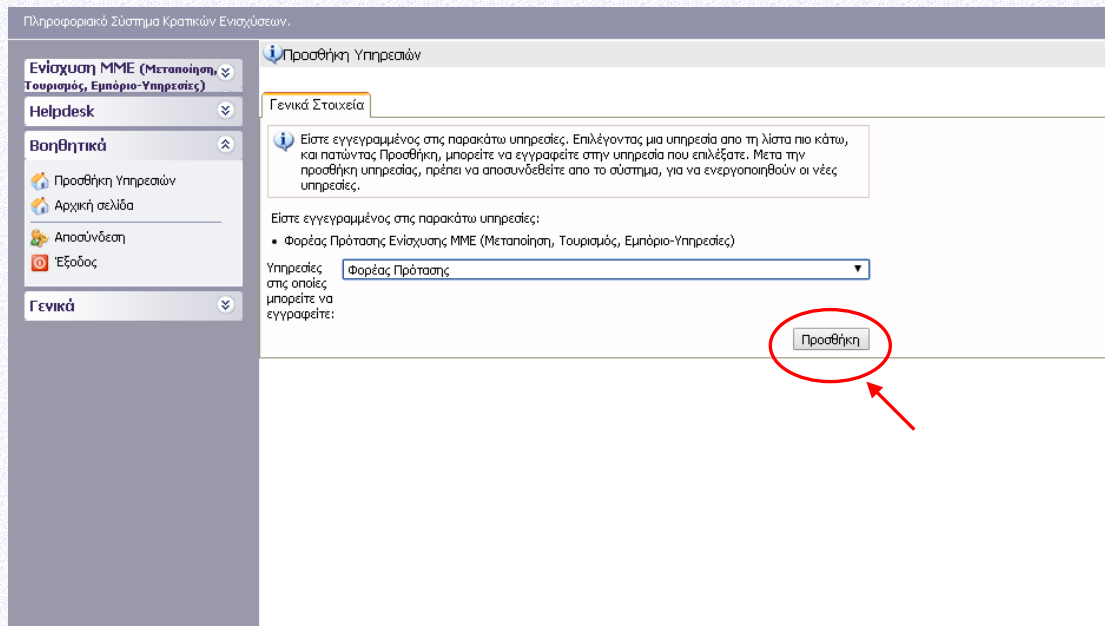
Πληροφοριακό Σύστημα Κρατικών Ενισχύσεων.

Ενίσχυση ΜΜΕ (Μεταποίηση, Τουρισμός, Εμπόριο-Υπηρεσίες)

Helpdesk

Βοηθητικά

Προσθήκη Υπηρεσιών
Αρχική σελίδα
Αποσύνδεση
Έξοδος

Γενικά

Προσθήκη Υπηρεσιών

Γενικά Στοιχεία

Είστε εγγεγραμμένος στις παρακάτω υπηρεσίες. Επιλέγοντας μια υπηρεσία απο τη λίστα πιο κάτω, και πατώντας Προσθήκη, μπορείτε να εγγραφείτε στην υπηρεσία που επιλέξατε. Μετα την προσθήκη υπηρεσίας, πρέπει να αποσυνδεθείτε απο το σύστημα, για να ενεργοποιηθούν οι νέες υπηρεσίες.

Είστε εγγεγραμμένος στις παρακάτω υπηρεσίες:

• Φορέας Πρότασης Ενίσχυσης ΜΜΕ (Μεταποίηση, Τουρισμός, Εμπόριο-Υπηρεσίες)

Υπηρεσίες στις οποίες μπορείτε να εγγραφείτε:

Φορέας Πρότασης

Προσθήκη